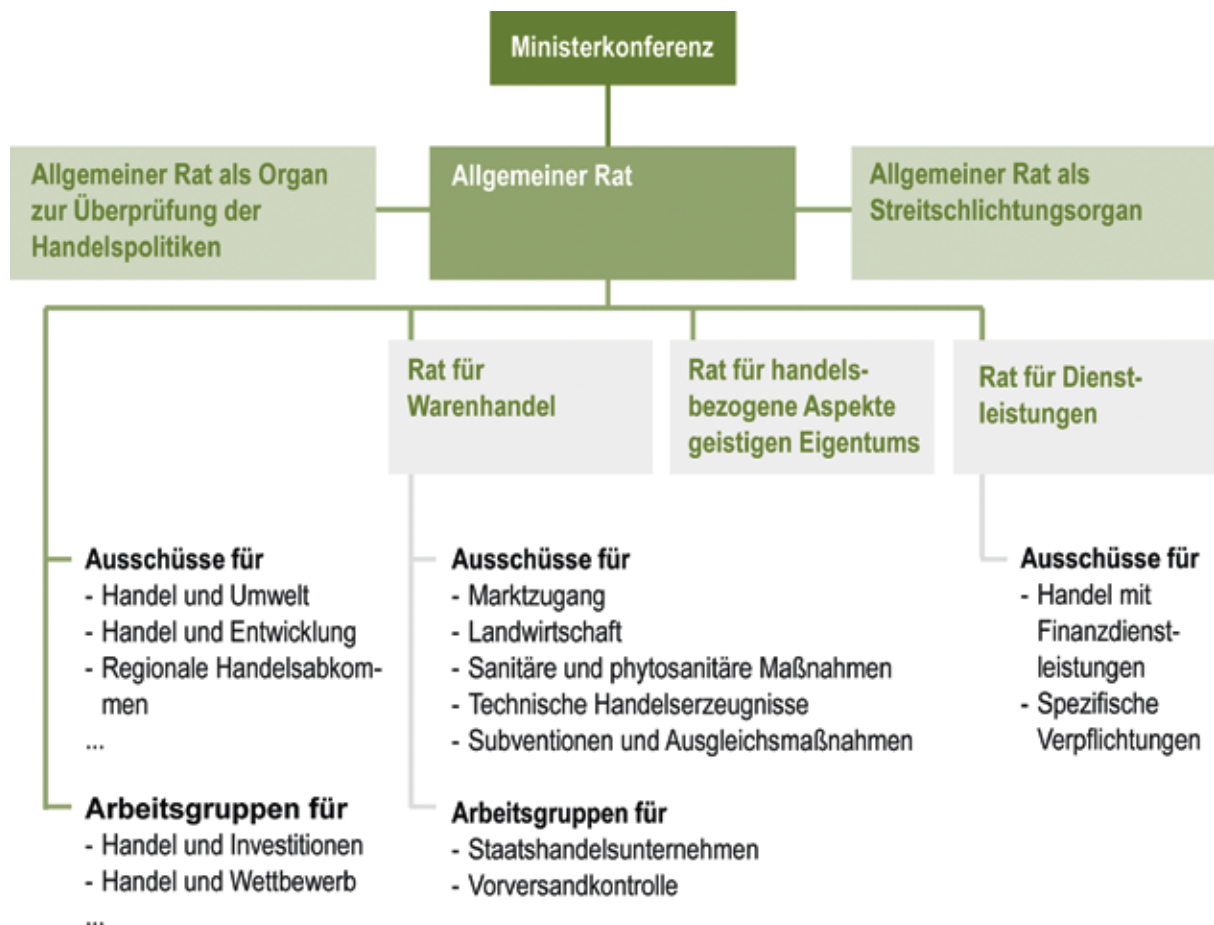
Ministerkonferenz

Allgemeiner Rat als Organ zur Überprüfung der Handelspolitiken

Allgemeiner Rat

Allgemeiner Rat als Streitschlichtungsorgan

Rat für Warenhandel

Rat für handelsbezogene Aspekte geistigen Eigentums

Rat für Dienstleistungen

Ausschüsse für
- Handel und Umwelt
- Handel und Entwicklung
- Regionale Handelsabkommen
...

Arbeitsgruppen für
- Handel und Investitionen
- Handel und Wettbewerb
...

Ausschüsse für
- Marktzugang
- Landwirtschaft
- Sanitäre und phytosanitäre Maßnahmen
- Technische Handelserzeugnisse
- Subventionen und Ausgleichsmaßnahmen

Arbeitsgruppen für
- Staatshandelsunternehmen
- Vorversandkontrolle

Ausschüsse für
- Handel mit Finanzdienstleistungen
- Spezifische Verpflichtungen